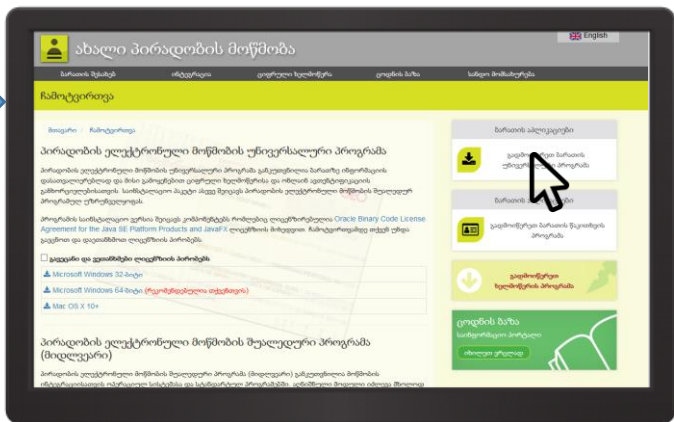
ახალი პირადობის მოწმობა

English

ჩამოტვირთვა

მთავარი / ჩამოტვირთვა

პირადობის ელექტრონული მოწმობის უნივერსალური პროგრამა

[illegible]

პროგრამის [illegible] Oracle Binary Code License Agreement for the Java SE Platform Products and JavaFX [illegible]

გავეცანი და ვეთანხმები ლიცენზიის პირობებს

Microsoft Windows 32-ბიტი

Microsoft Windows 64-ბიტი ([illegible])

Mac OS X 10+

პირადობის ელექტრონული მოწმობის შუალედური პროგრამა (მიდლვეარი)

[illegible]

ბარათის აპლიკაციები

გადმოწერეთ ბარათის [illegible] პროგრამა

ბარათის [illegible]

გადმოწერეთ ბარათის წაკითხვის პროგრამა

გადმოწერეთ ხელმოწერის პროგრამა

ცოდნის ბაზა

ინფორმაცია

ციფრული ხელმოწერა

ცოდნის ბაზა

ხშირად დასმული კითხვები

ბარათის შესახებ

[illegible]